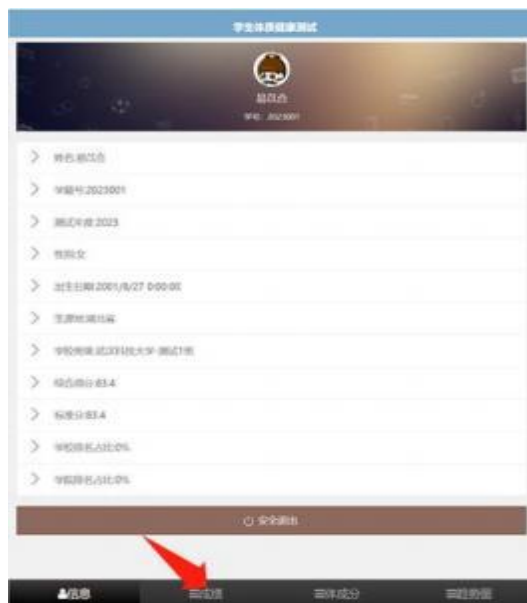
学生体质健康测试

赵四会
学号: 2023001

姓名:赵四会
学籍号:2023001
测试年度:2023
性别:女
出生日期:2001/8/27 0:00:00
生源地:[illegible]
学校班级:武汉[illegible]大学-测试1班
综合得分:83.4
标准分:83.4
学校排名占比:0%
学院排名占比:0%

安全退出

信息
成绩
体成分
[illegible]